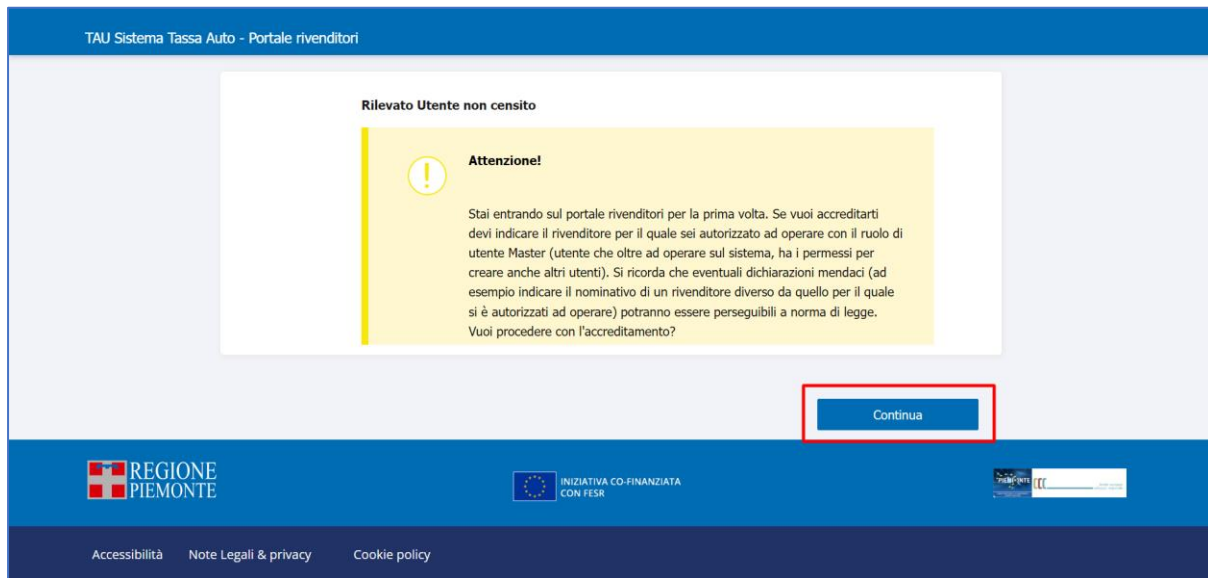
TAU Sistema Tassa Auto - Portale rivenditori

Rilevato Utente non censito

Attenzione!

Stai entrando sul portale rivenditori per la prima volta. Se vuoi accreditarti devi indicare il rivenditore per il quale sei autorizzato ad operare con il ruolo di utente Master (utente che oltre ad operare sul sistema, ha i permessi per creare anche altri utenti). Si ricorda che eventuali dichiarazioni mendaci (ad esempio indicare il nominativo di un rivenditore diverso da quello per il quale si è autorizzati ad operare) potranno essere perseguibili a norma di legge. Vuoi procedere con l'accreditamento?

Continua

REGIONE PIEMONTE

INIZIATIVA CO-FINANZIATA CON FESR

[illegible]

Accessibilità Note Legali & privacy Cookie policy